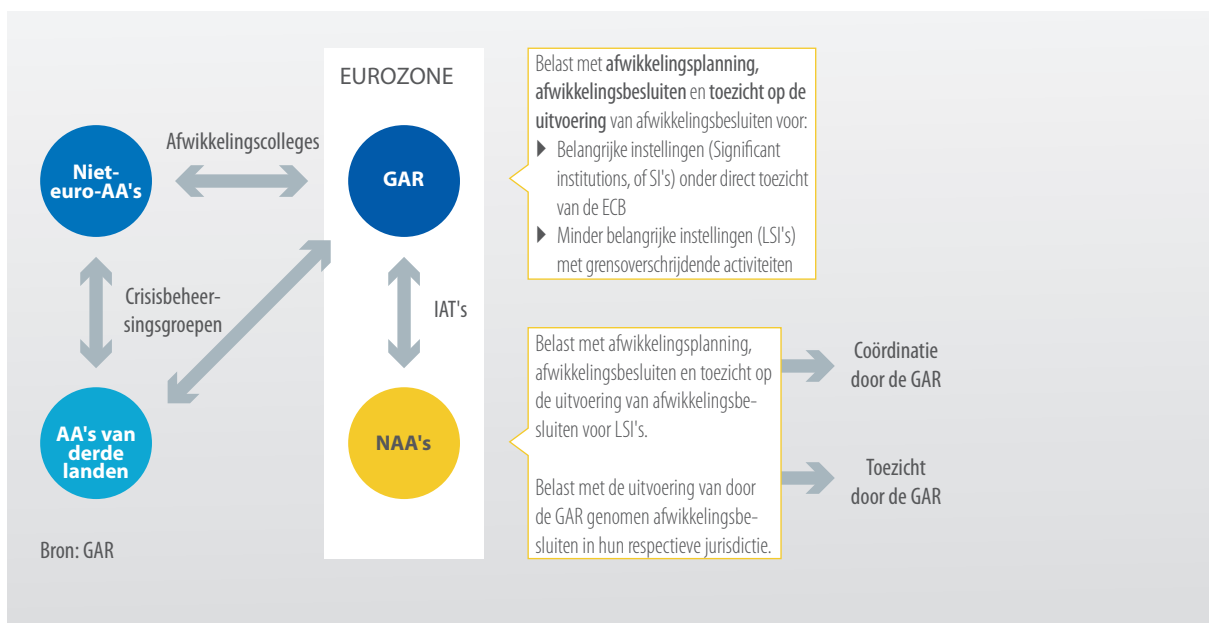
EUROZONE

Afwikkelingscolleges

Niet-euro-AA's

GAR

Belast met **afwikkelingsplanning, afwikkelingsbesluiten** en **toezicht op de uitvoering** van afwikkelingsbesluiten voor:
▶ Belangrijke instellingen (Significant institutions, of SI's) onder direct toezicht van de ECB
▶ Minder belangrijke instellingen (LSI's) met grensoverschrijdende activiteiten

Crisisbeheersingsgroepen

IAT's

Belast met afwikkelingsplanning, afwikkelingsbesluiten en toezicht op de uitvoering van afwikkelingsbesluiten voor LSI's.

Belast met de uitvoering van door de GAR genomen afwikkelingsbesluiten in hun respectieve jurisdictie.

Coördinatie door de GAR

Toezicht door de GAR

AA's van derde landen

NAA's

Bron: GAR